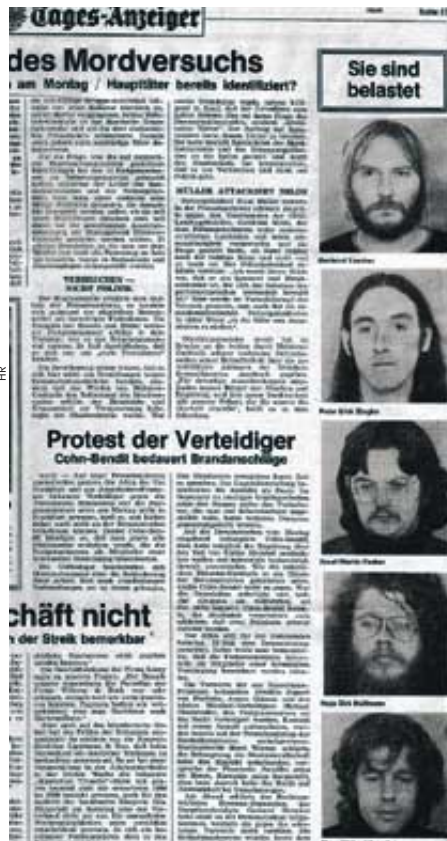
Tages-Anzeiger

des Mordversuchs

am Montag / Haupttäter bereits identifiziert?

Sie sind belastet

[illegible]

VERBRECHEN — NICHT POLITIK

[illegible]

MÜLLER ATTACKIERT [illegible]

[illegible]

Protest der Verteidiger

Cohn-Bendit bedauert Brandanschläge

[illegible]

chäft nicht

der Streik bemerkbar

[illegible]

HR